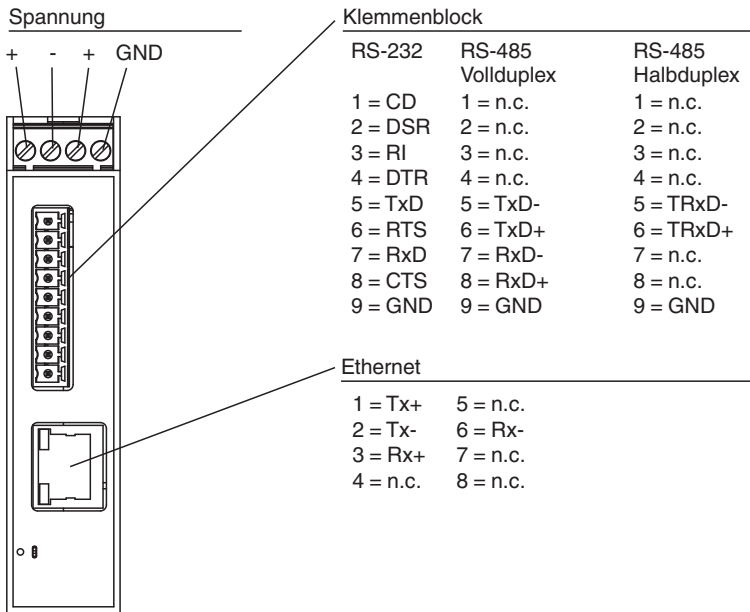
Spannung

+ - + GND

Klemmenblock

| RS-232 | RS-485 Vollduplex | RS-485 Halbduplex |
|---|---|---|
| 1 = CD | 1 = n.c. | 1 = n.c. |
| 2 = DSR | 2 = n.c. | 2 = n.c. |
| 3 = RI | 3 = n.c. | 3 = n.c. |
| 4 = DTR | 4 = n.c. | 4 = n.c. |
| 5 = TxD | 5 = TxD- | 5 = TRxD- |
| 6 = RTS | 6 = TxD+ | 6 = TRxD+ |
| 7 = RxD | 7 = RxD- | 7 = n.c. |
| 8 = CTS | 8 = RxD+ | 8 = n.c. |
| 9 = GND | 9 = GND | 9 = GND |

Ethernet

| | |
|---|---|
| 1 = Tx+ | 5 = n.c. |
| 2 = Tx- | 6 = Rx- |
| 3 = Rx+ | 7 = n.c. |
| 4 = n.c. | 8 = n.c. |